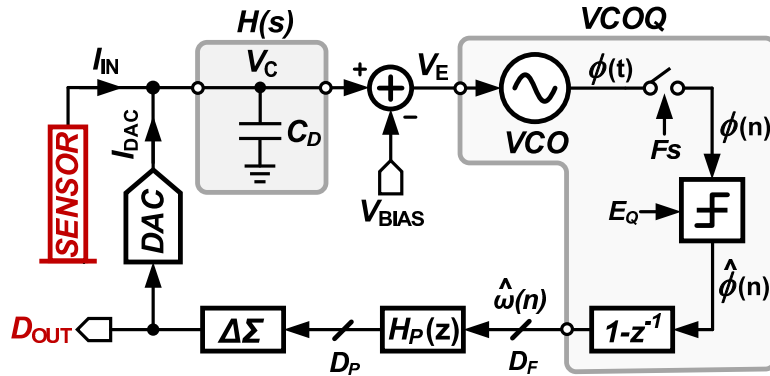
$H(s)$

VCOQ

$I_{IN}$

$V_C$

$V_E$

+

−

$\phi(t)$

$I_{DAC}$

$C_D$

VCO

Fs

$\phi(n)$

SENSOR

DAC

$V_{BIAS}$

$E_Q$

$\hat{\phi}(n)$

$\hat{\omega}(n)$

$D_{OUT}$

ΔΣ

$H_P(z)$

$1\text{-}z^{-1}$

$D_P$

$D_F$